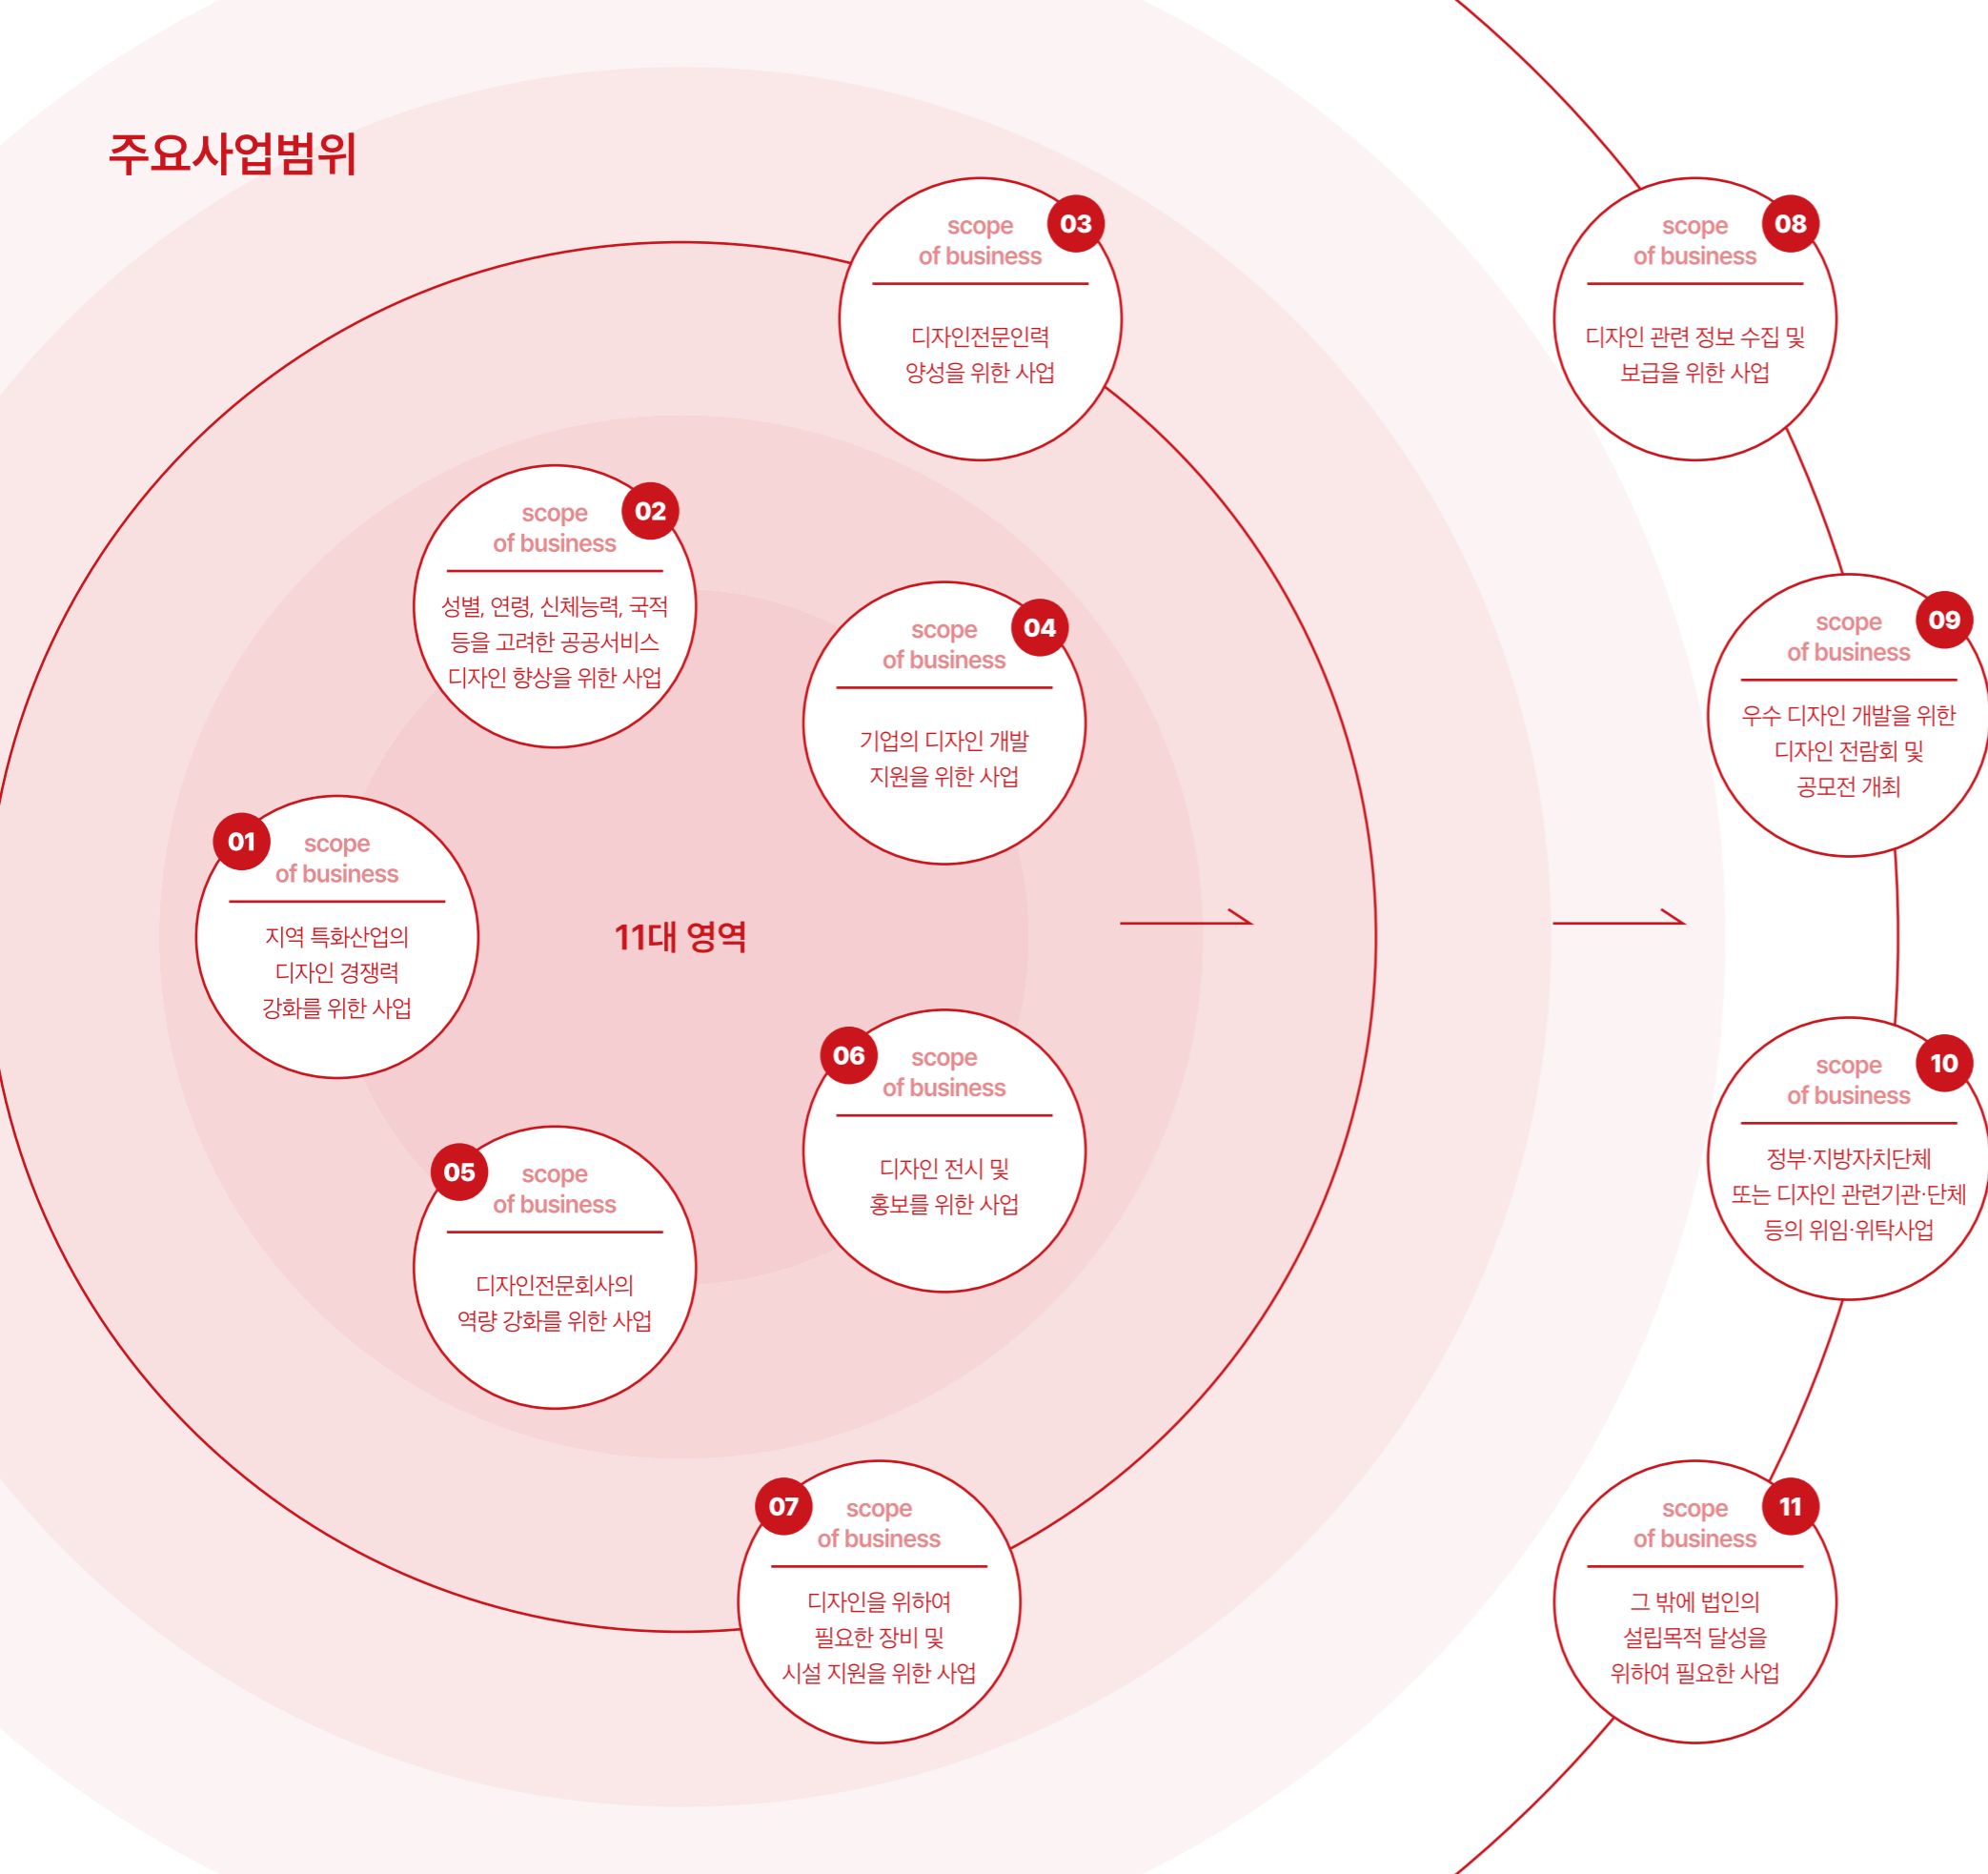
주요사업범위

03
scope
of business
디자인전문인력 양성을 위한 사업

08
scope
of business
디자인 관련 정보 수집 및 보급을 위한 사업

02
scope
of business
성별, 연령, 신체능력, 국적 등을 고려한 공공서비스 디자인 향상을 위한 사업

04
scope
of business
기업의 디자인 개발 지원을 위한 사업

09
scope
of business
우수 디자인 개발을 위한 디자인 전람회 및 공모전 개최

01
scope
of business
지역 특화산업의 디자인 경쟁력 강화를 위한 사업

11대 영역

06
scope
of business
디자인 전시 및 홍보를 위한 사업

10
scope
of business
정부·지방자치단체 또는 디자인 관련기관·단체 등의 위임·위탁사업

05
scope
of business
디자인전문회사의 역량 강화를 위한 사업

07
scope
of business
디자인을 위하여 필요한 장비 및 시설 지원을 위한 사업

11
scope
of business
그 밖에 법인의 설립목적 달성을 위하여 필요한 사업